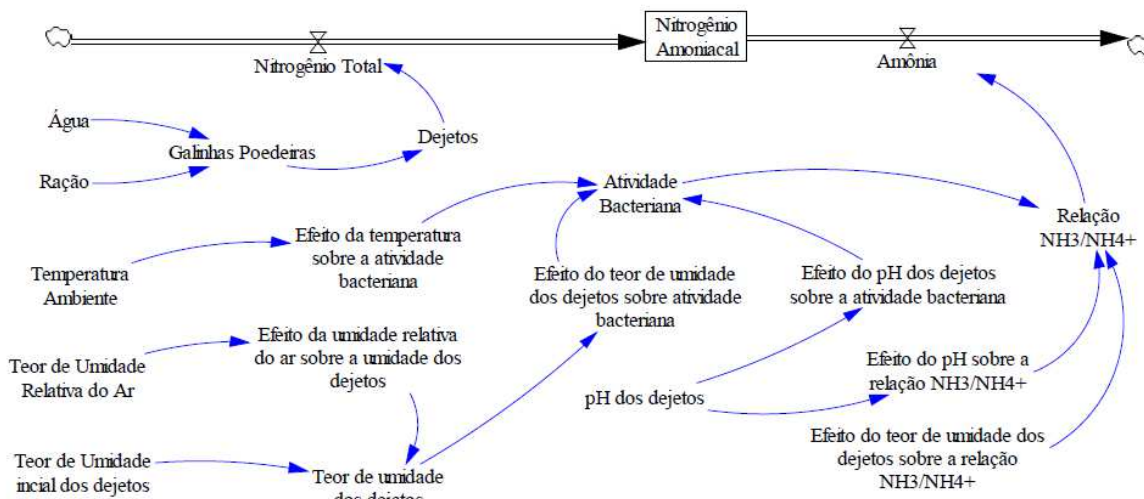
Nitrogênio Amoniacal

Nitrogênio Total

Amônia

Água

Galinhas Poedeiras

Dejetos

Ração

Atividade Bacteriana

Relação NH3/NH4+

Efeito da temperatura sobre a atividade bacteriana

Temperatura Ambiente

Efeito do teor de umidade dos dejetos sobre atividade bacteriana

Efeito do pH dos dejetos sobre a atividade bacteriana

Efeito da umidade relativa do ar sobre a umidade dos dejetos

Teor de Umidade Relativa do Ar

Efeito do pH sobre a relação NH3/NH4+

pH dos dejetos

Efeito do teor de umidade dos dejetos sobre a relação NH3/NH4+

Teor de Umidade incial dos dejetos

Teor de umidade dos dejetos